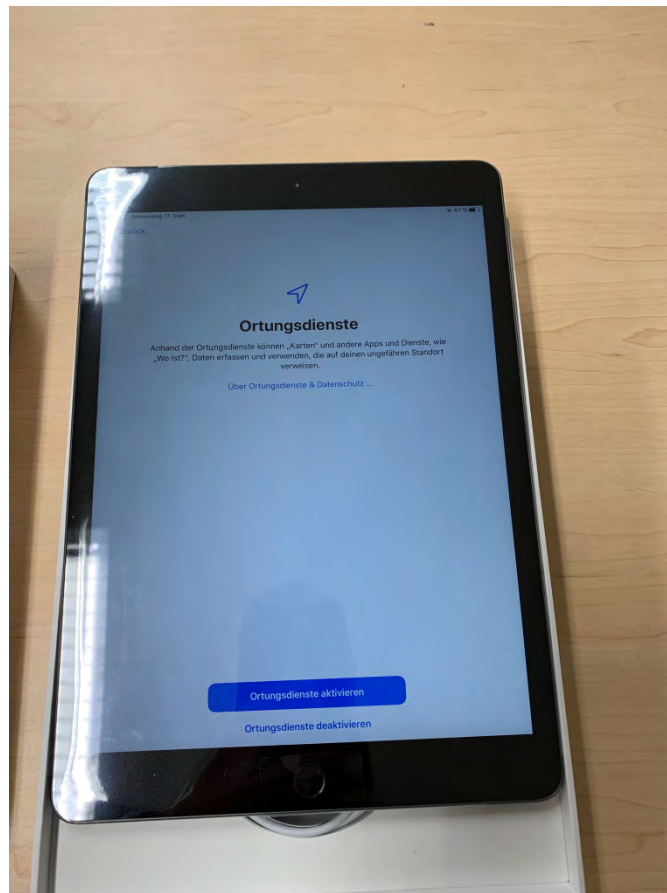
Donnerstag 17. Sept.

Zurück

Ortungsdienste

Anhand der Ortungsdienste können „Karten" und andere Apps und Dienste, wie „Wo ist?", Daten erfassen und verwenden, die auf deinen ungefähren Standort verweisen.

Über Ortungsdienste & Datenschutz ...

Ortungsdienste aktivieren

Ortungsdienste deaktivieren